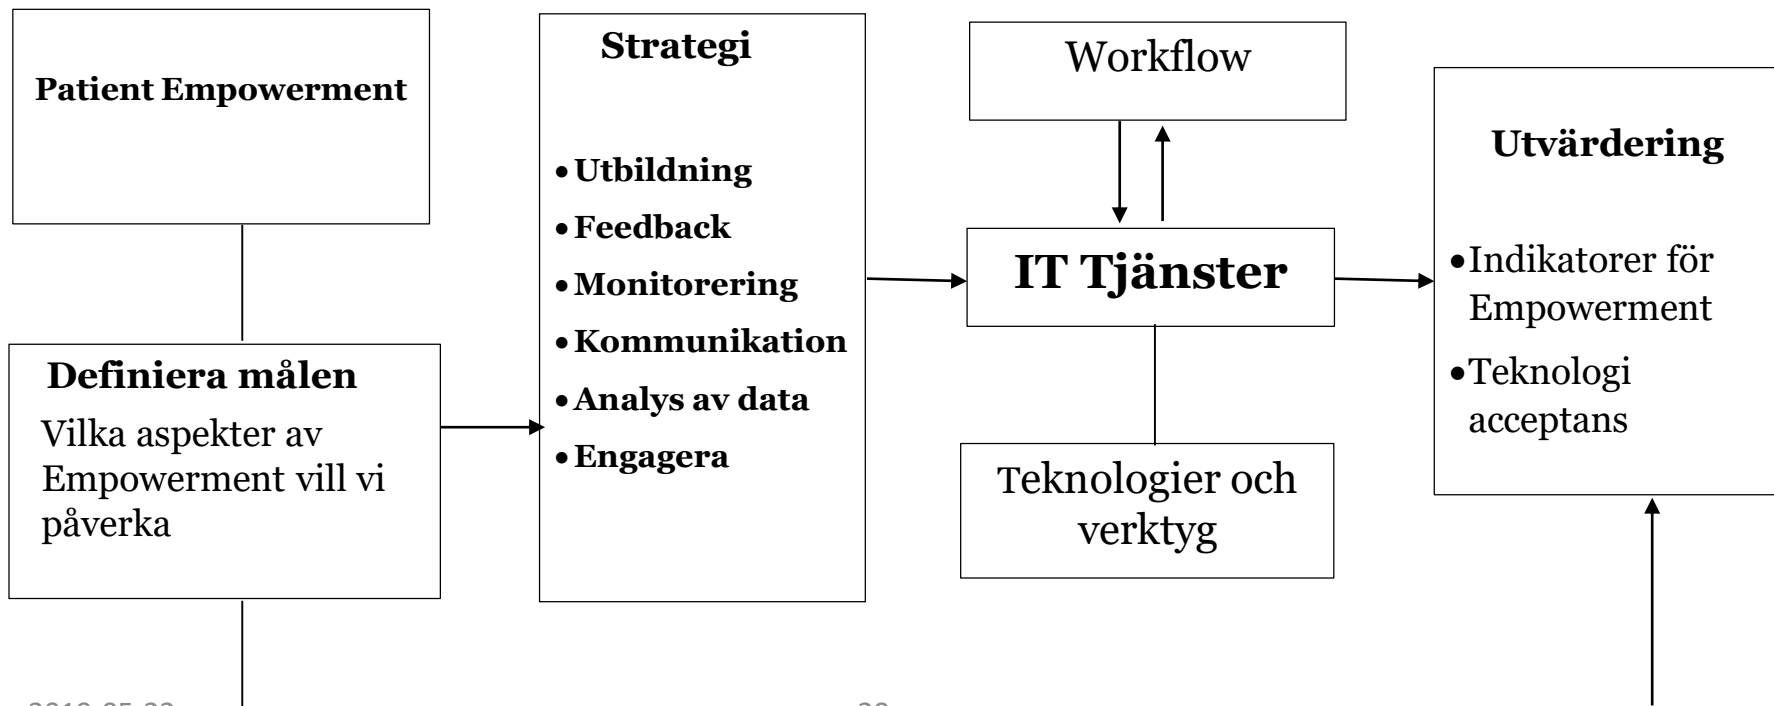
Patient Empowerment

Definiera målen
Vilka aspekter av Empowerment vill vi påverka

Strategi

- Utbildning
- Feedback
- Monitorering
- Kommunikation
- Analys av data
- Engagera

Workflow

IT Tjänster

Teknologier och verktyg

Utvärdering

- Indikatorer för Empowerment
- Teknologi acceptans

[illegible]

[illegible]